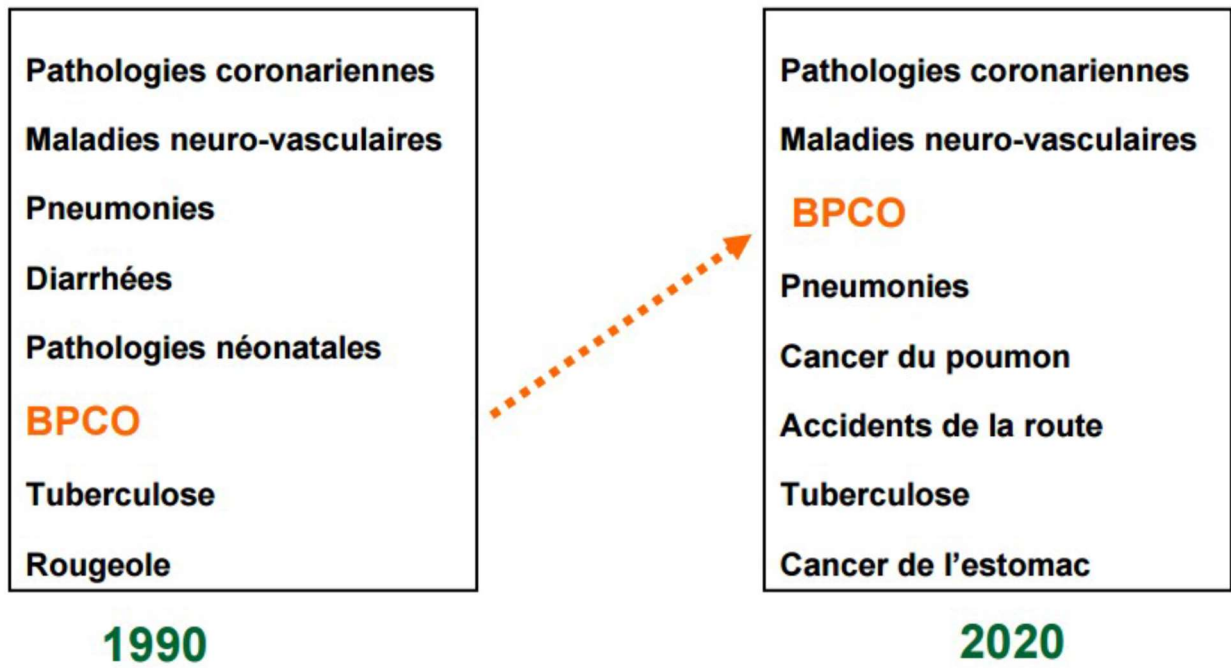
Pathologies coronariennes

Maladies neuro-vasculaires

Pneumonies

Diarrhées

Pathologies néonatales

BPCO

Tuberculose

Rougeole

1990

Pathologies coronariennes

Maladies neuro-vasculaires

BPCO

Pneumonies

Cancer du poumon

Accidents de la route

Tuberculose

Cancer de l'estomac

2020